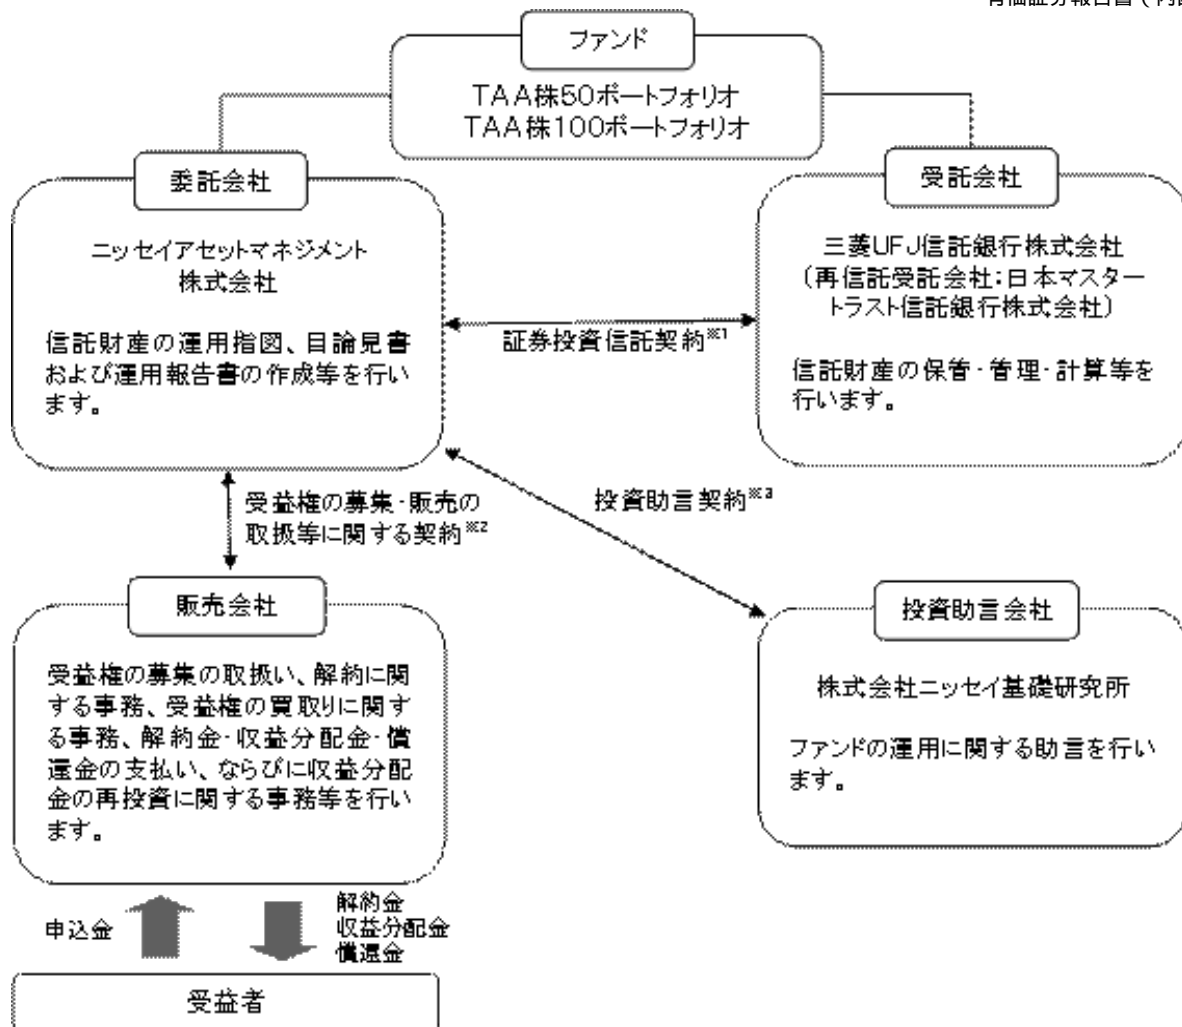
有価証券報告書（内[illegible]

ファンド
TAA株50ポートフォリオ
TAA株100ポートフォリオ

委託会社

ニッセイアセットマネジメント株式会社

信託財産の運用指図、目論見書および運用報告書の作成等を行います。

証券投資信託契約※1

受託会社

三菱UFJ信託銀行株式会社
（再信託受託会社：日本マスタートラスト信託銀行株式会社）

信託財産の保管・管理・計算等を行います。

受益権の募集・販売の取扱等に関する契約※2

投資助言契約※3

販売会社

受益権の募集の取扱い、解約に関する事務、受益権の買取りに関する事務、解約金・収益分配金・償還金の支払い、ならびに収益分配金の再投資に関する事務等を行います。

投資助言会社

株式会社ニッセイ基礎研究所

ファンドの運用に関する助言を行います。

申込金

解約金
収益分配金
償還金

受益者